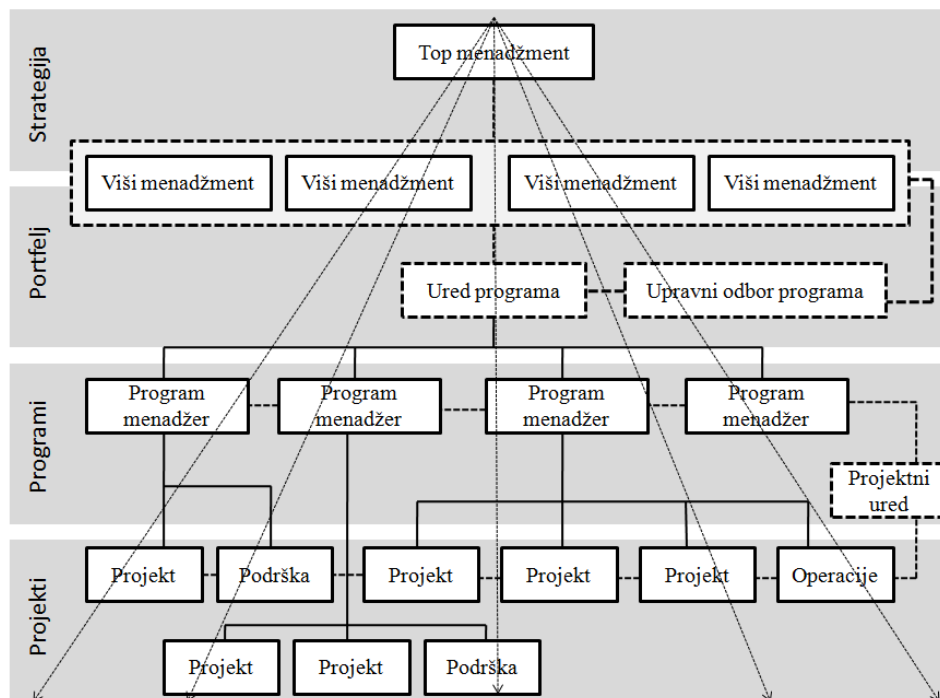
Strategija

Top menadžment

Portfelj

Viši menadžment

Viši menadžment

Viši menadžment

Viši menadžment

Ured programa

Upravni odbor programa

Programi

Program menadžer

Program menadžer

Program menadžer

Program menadžer

Projektni ured

Projekti

Projekt

Podrška

Projekt

Projekt

Projekt

Operacije

Projekt

Projekt

Podrška